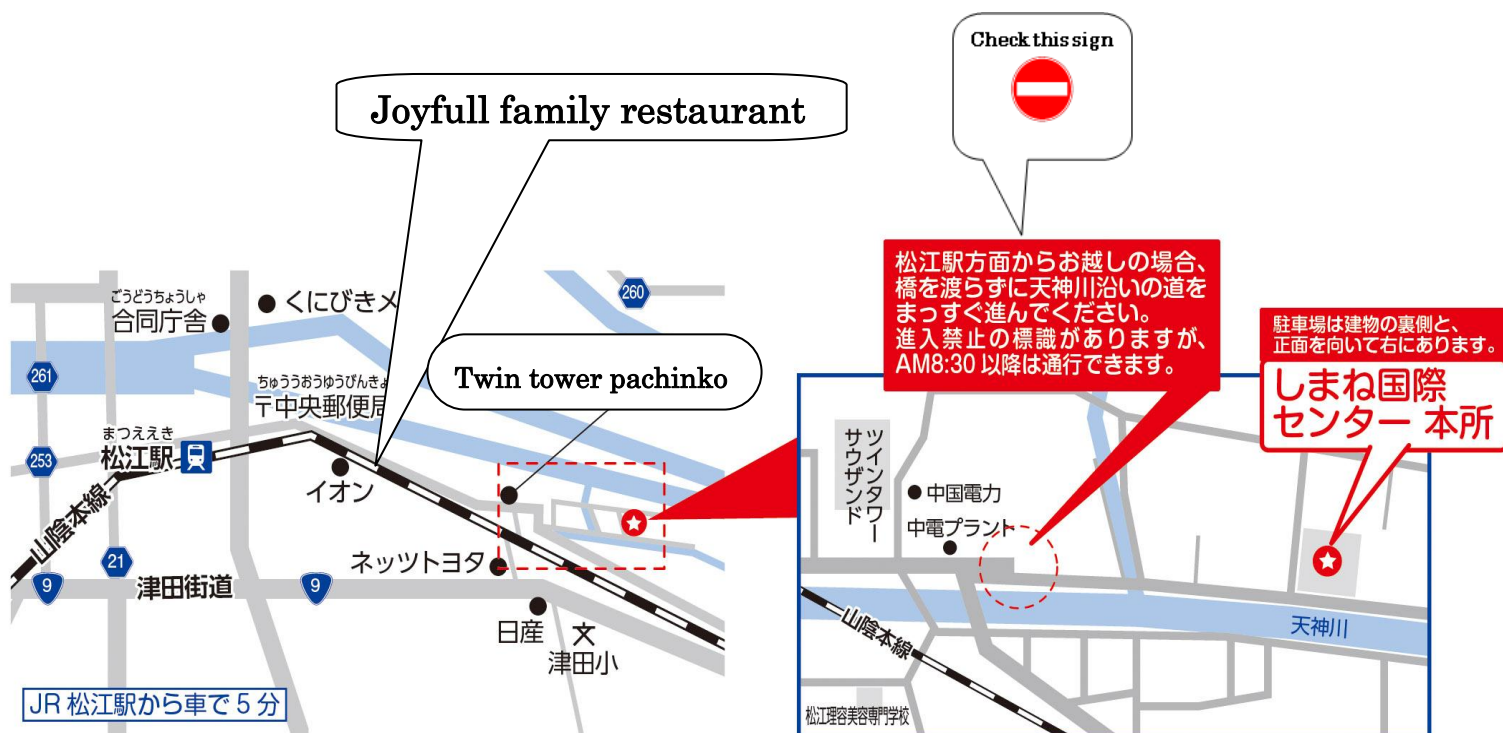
Check this sign

Joyfull family restaurant

Twin tower pachinko

松江駅方面からお越しの場合、橋を渡らずに天神川沿いの道をまっすぐ進んでください。
進入禁止の標識がありますが、AM8:30 以降は通行できます。

駐車場は建物の裏側と、正面を向いて右にあります。

しまね国際センター 本所

260
ごうどうちょうしゃ
合同庁舎
くにびきメ
261
ちゅうおうゆうびんきょ
〒中央郵便局
まつええき
松江駅
253
山陰本線
イオン
21
9
津田街道
9
ネッツトヨタ
日産
津田小
JR 松江駅から車で 5 分

ツインタワー
サウザンド
中国電力
中電プラント
山陰本線
天神川
松江理容美容専門学校